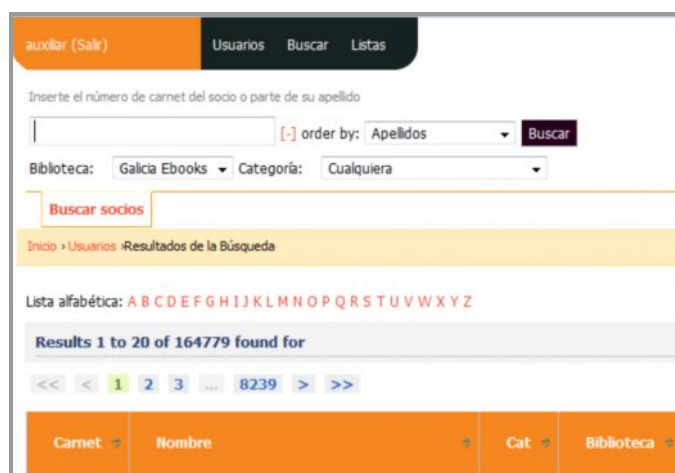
auxiliar (Salir) Usuarios Buscar Listas

Inserte el número de carnet del socio o parte de su apellido

[-] order by: Apellidos Buscar

Biblioteca: Galicia Ebooks Categoría: Cualquiera

Buscar socios

Inicio › Usuarios ›Resultados de la Búsqueda

Lista alfabética: A B C D E F G H I J K L M N O P Q R S T U V W X Y Z

Results 1 to 20 of 164779 found for

<< < 1 2 3 ... 8239 > >>

| Carnet | Nombre | Cat | Biblioteca |
|---|---|---|---|